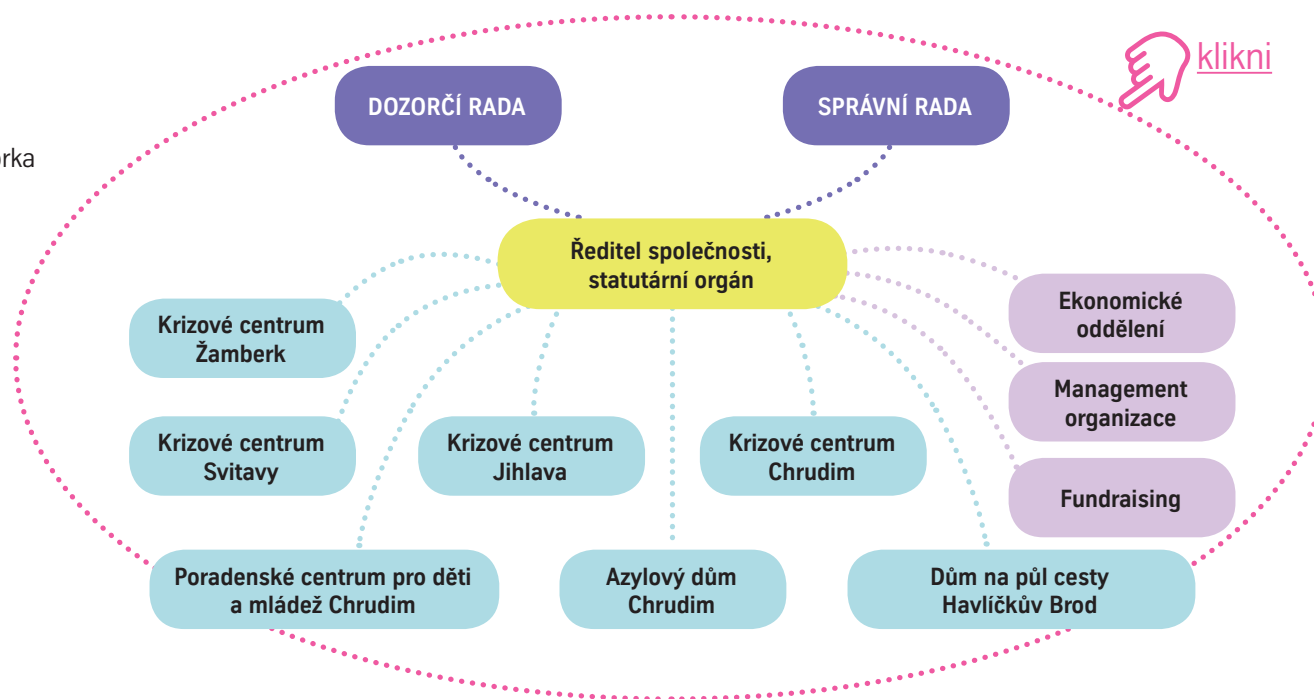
rka

klikni

DOZORČÍ RADA

SPRÁVNÍ RADA

Ředitel společnosti, statutární orgán

Krizové centrum Žamberk

Ekonomické oddělení

Management organizace

Krizové centrum Svitavy

Krizové centrum Jihlava

Krizové centrum Chrudim

Fundraising

Poradenské centrum pro děti a mládež Chrudim

Azylový dům Chrudim

Dům na půl cesty Havlíčkův Brod